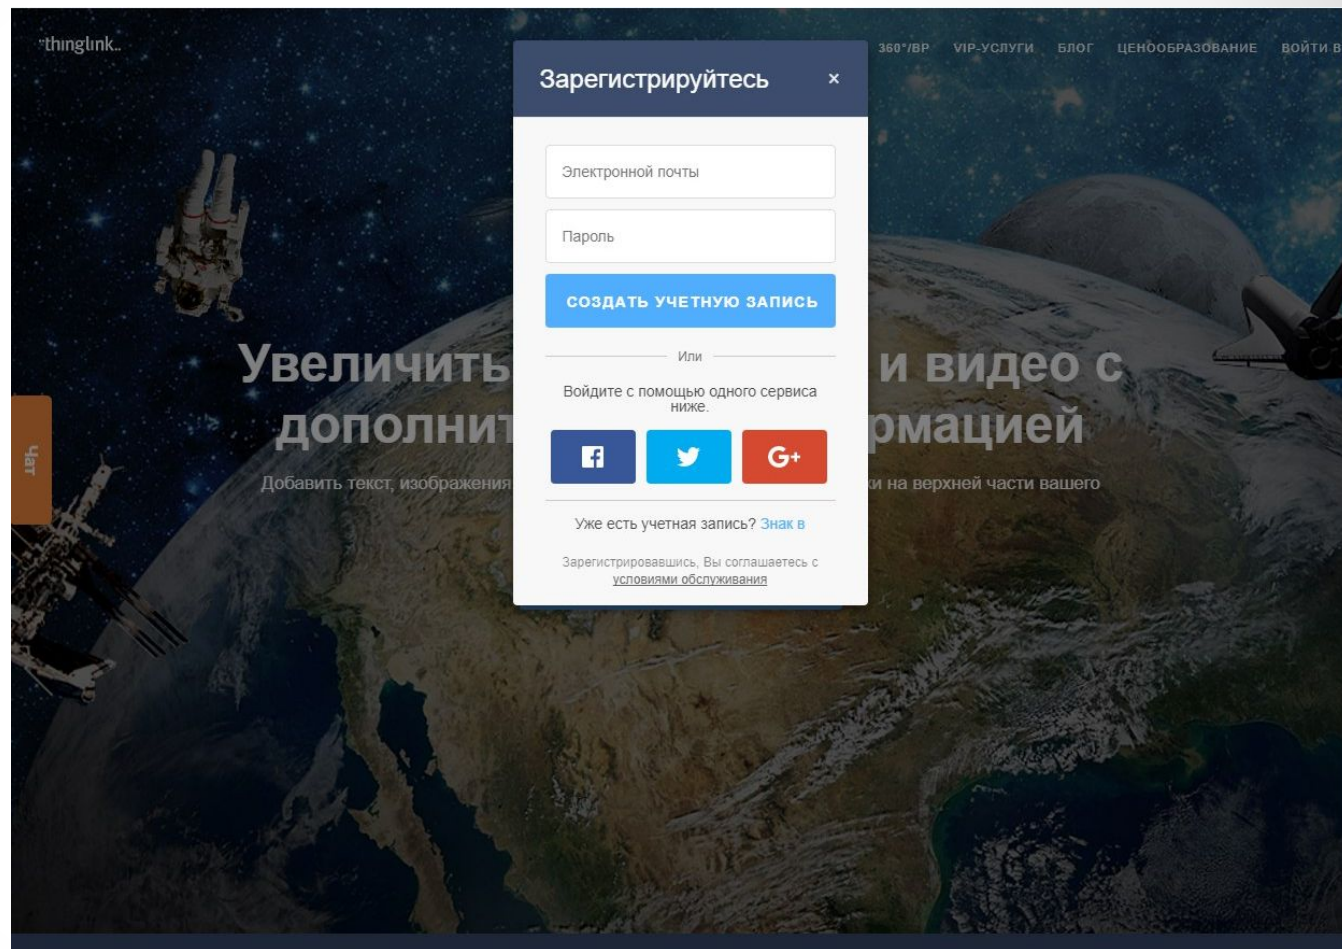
thinglink.

360°/ВР VIP-УСЛУГИ БЛОГ ЦЕНООБРАЗОВАНИЕ ВОЙТИ В

Зарегистрируйтесь ×

Электронной почты

Пароль

СОЗДАТЬ УЧЕТНУЮ ЗАПИСЬ

Или

Войдите с помощью одного сервиса ниже.

G+

Уже есть учетная запись? Знак в

Зарегистрировавшись, Вы соглашаетесь с условиями обслуживания

Увеличить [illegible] и видео с дополнит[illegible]рмацией

Добавить текст, изображения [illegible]ки на верхней части вашего

Чат